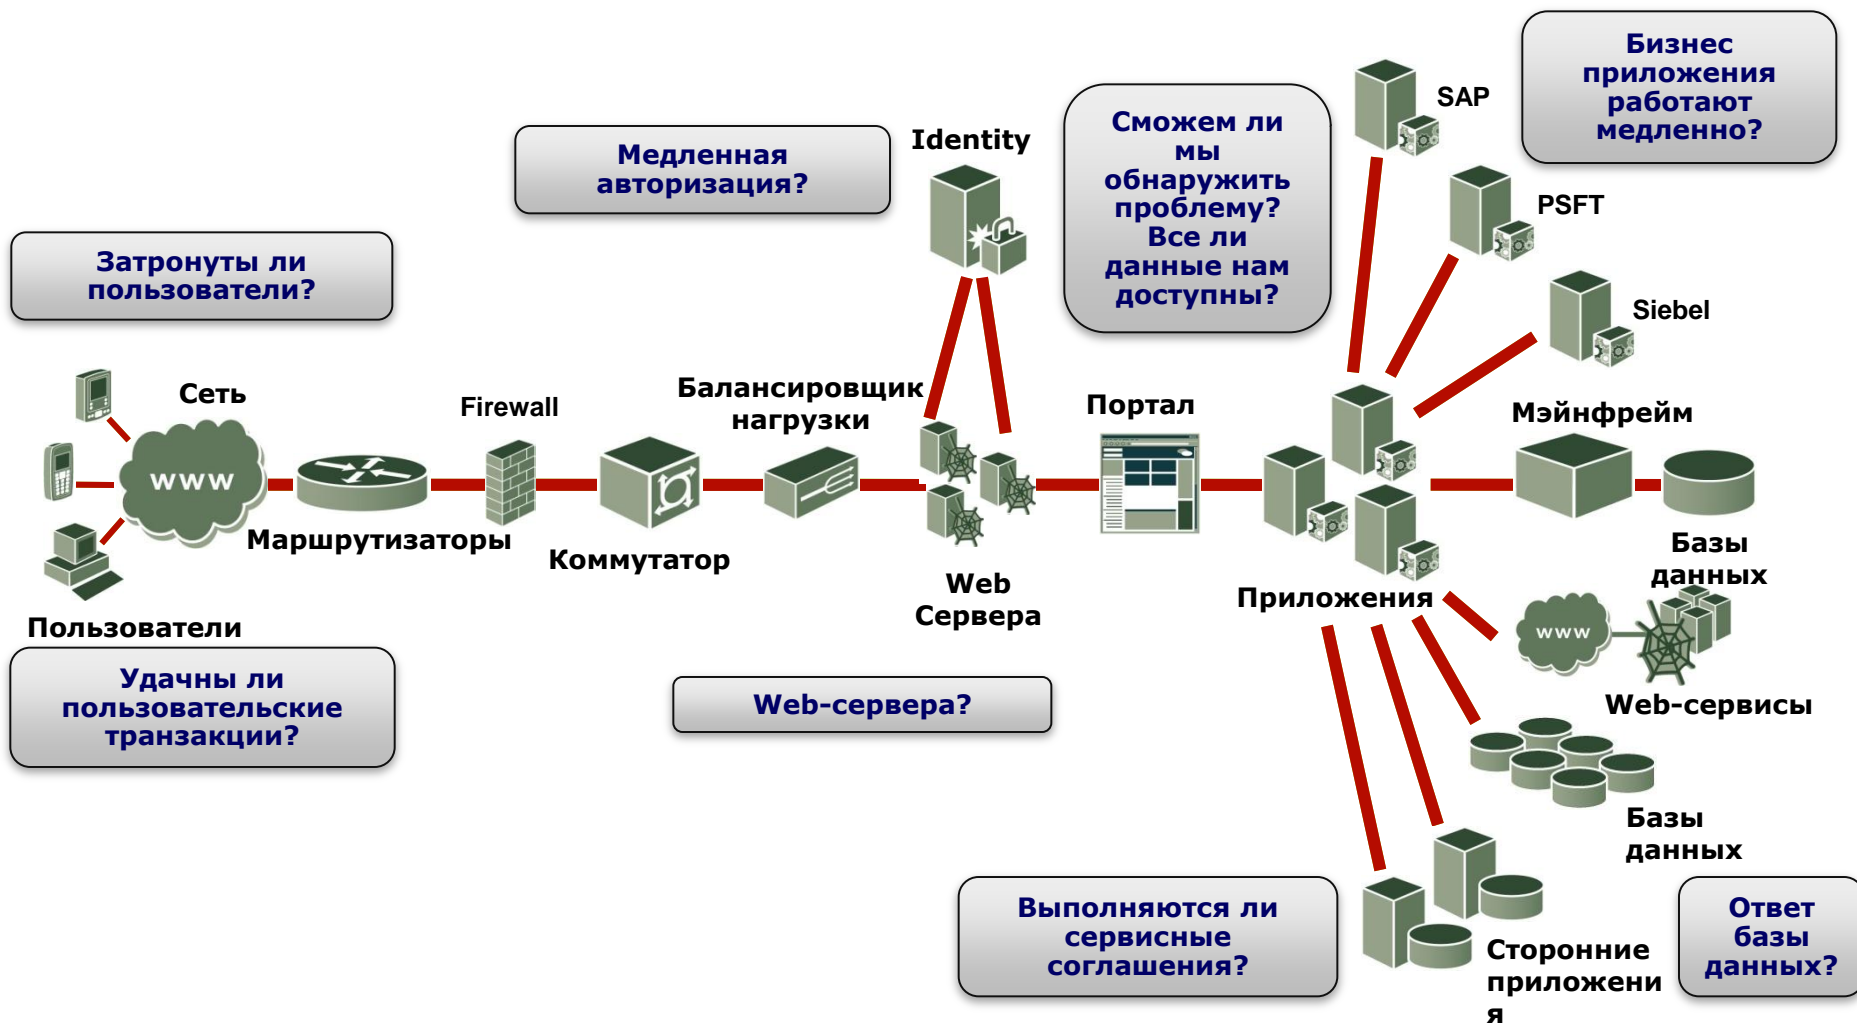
Бизнес приложения работают медленно?

SAP

Медленная авторизация?

Identity

Сможем ли мы обнаружить проблему? Все ли данные нам доступны?

PSFT

Затронуты ли пользователи?

Siebel

Сеть

Firewall

Балансировщик нагрузки

Портал

Мэйнфрейм

www

Маршрутизаторы

Коммутатор

Базы данных

Web Сервера

Приложения

Пользователи

www

Удачны ли пользовательские транзакции?

Web-сервисы

Web-сервера?

Базы данных

Выполняются ли сервисные соглашения?

Сторонние приложени я

Ответ базы данных?